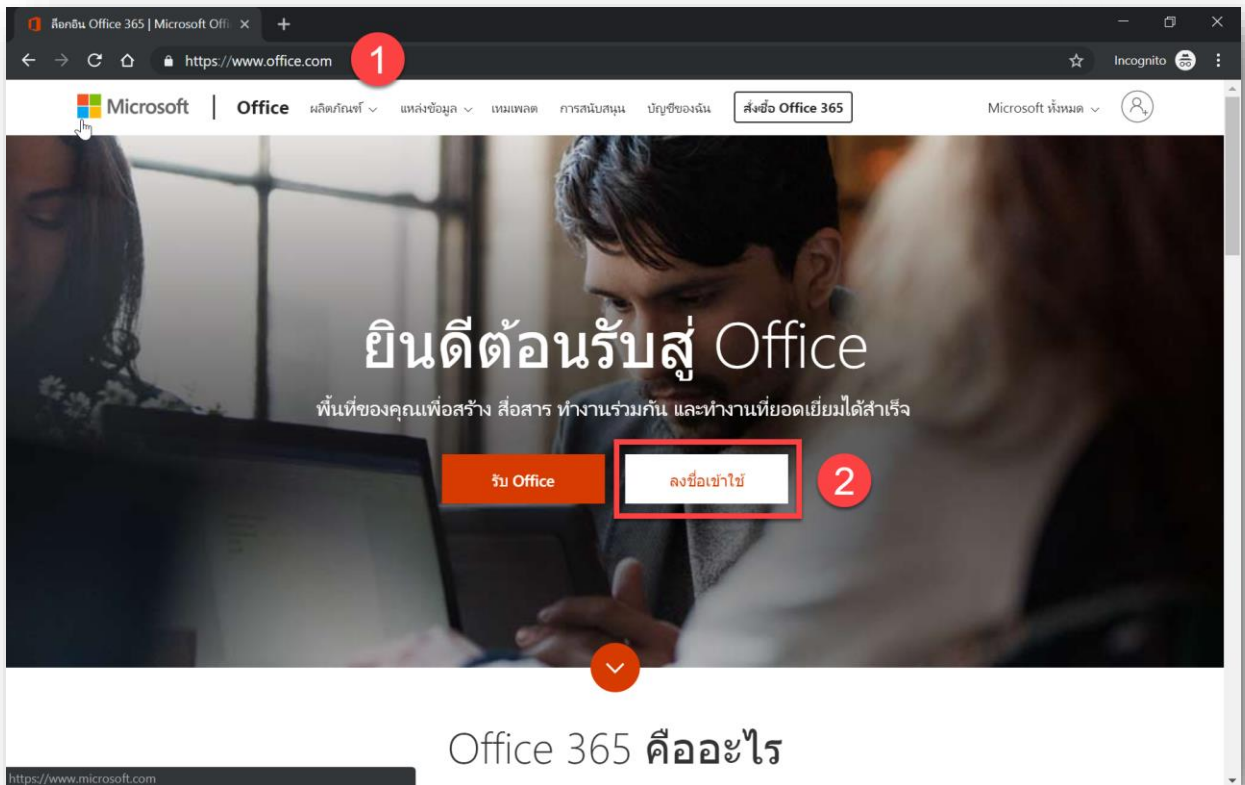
ล็อกอิน Office 365 | Microsoft Offi ×

https://www.office.com

1

Incognito

Microsoft | Office ผลิตภัณฑ์ แหล่งข้อมูล เทมเพลต การสนับสนุน บัญชีของฉัน สั่งซื้อ Office 365

Microsoft ทั้งหมด

ยินดีต้อนรับสู่ Office

พื้นที่ของคุณเพื่อสร้าง สื่อสาร ทำงานร่วมกัน และทำงานที่ยอดเยี่ยมได้สำเร็จ

รับ Office

ลงชื่อเข้าใช้

2

Office 365 คืออะไร

https://www.microsoft.com